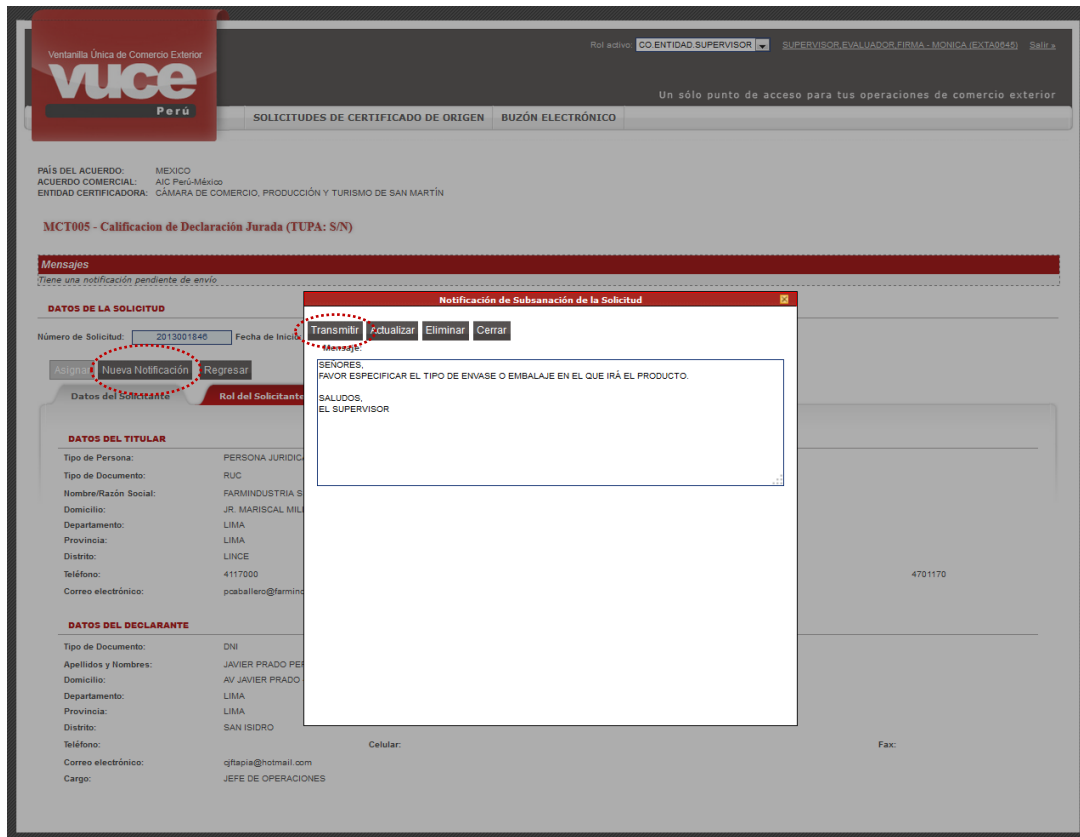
Ventanilla Única de Comercio Exterior
vuce
Perú

Rol activo: CO.ENTIDAD.SUPERVISOR SUPERVISOR.EVALUADOR.FIRMA - MONICA (EXTA0645) Salir »

Un sólo punto de acceso para tus operaciones de comercio exterior

SOLICITUDES DE CERTIFICADO DE ORIGEN BUZÓN ELECTRÓNICO

PAÍS DEL ACUERDO: MEXICO
ACUERDO COMERCIAL: AIC Perú-México
ENTIDAD CERTIFICADORA: CÁMARA DE COMERCIO, PRODUCCIÓN Y TURISMO DE SAN MARTÍN

MCT005 - Calificacion de Declaración Jurada (TUPA: S/N)

Mensajes
Tiene una notificación pendiente de envío

DATOS DE LA SOLICITUD

Número de Solicitud: 2013001846 Fecha de Inicio

Asignar Nueva Notificación Regresar

Datos del Solicitante Rol del Solicitante

DATOS DEL TITULAR

Tipo de Persona: PERSONA JURIDICA
Tipo de Documento: RUC
Nombre/Razón Social: FARMINDUSTRIA S
Domicilio: JR. MARISCAL MIL
Departamento: LIMA
Provincia: LIMA
Distrito: LINCE
Teléfono: 4117000 4701170
Correo electrónico: pcaballero@farminc

DATOS DEL DECLARANTE

Tipo de Documento: DNI
Apellidos y Nombres: JAVIER PRADO PER
Domicilio: AV JAVIER PRADO
Departamento: LIMA
Provincia: LIMA
Distrito: SAN ISIDRO
Teléfono: Celular: Fax:
Correo electrónico: cjftapia@hotmail.com
Cargo: JEFE DE OPERACIONES

Notificación de Subsanación de la Solicitud

Transmitir Actualizar Eliminar Cerrar

Mensaje:

SEÑORES,
FAVOR ESPECIFICAR EL TIPO DE ENVASE O EMBALAJE EN EL QUE IRÁ EL PRODUCTO.

SALUDOS,
EL SUPERVISOR